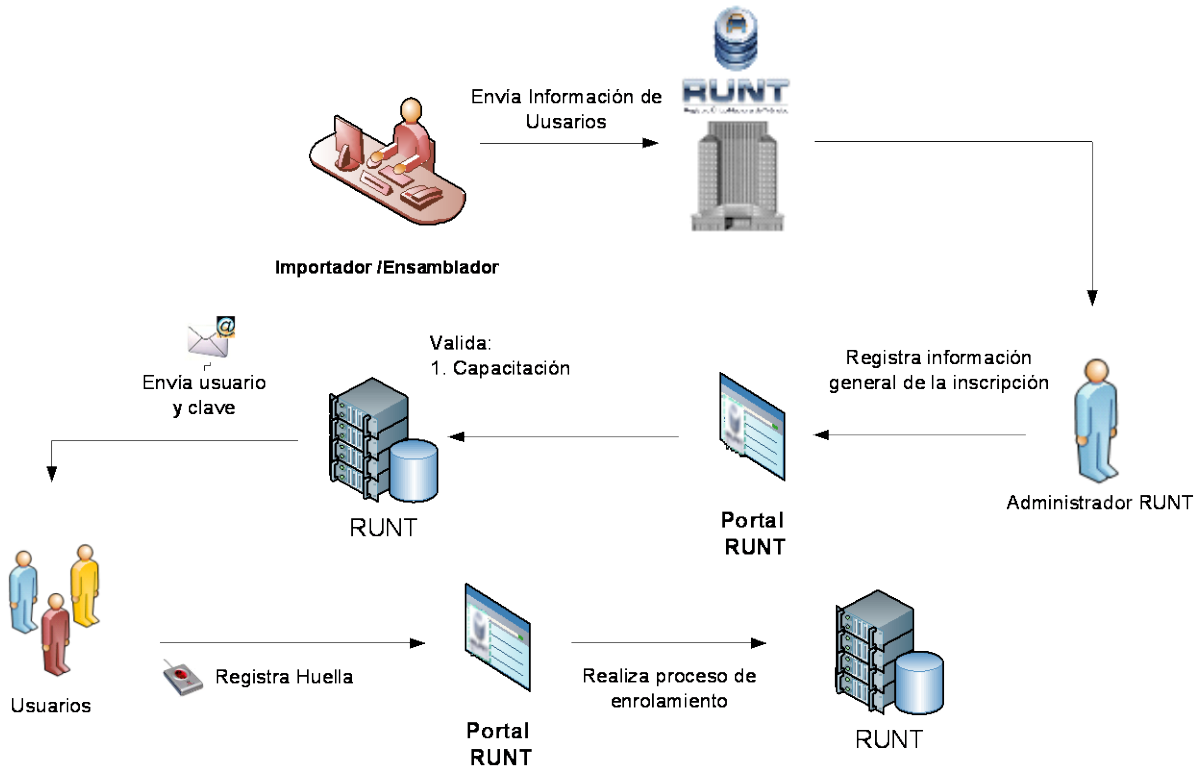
Envía Información de Uusarios

RUNT

Importador /Ensamblador

Valida:
1. Capacitación

Envía usuario y clave

Registra información general de la inscripción

RUNT

Portal RUNT

Administrador RUNT

Usuarios

Registra Huella

Portal RUNT

Realiza proceso de enrolamiento

RUNT